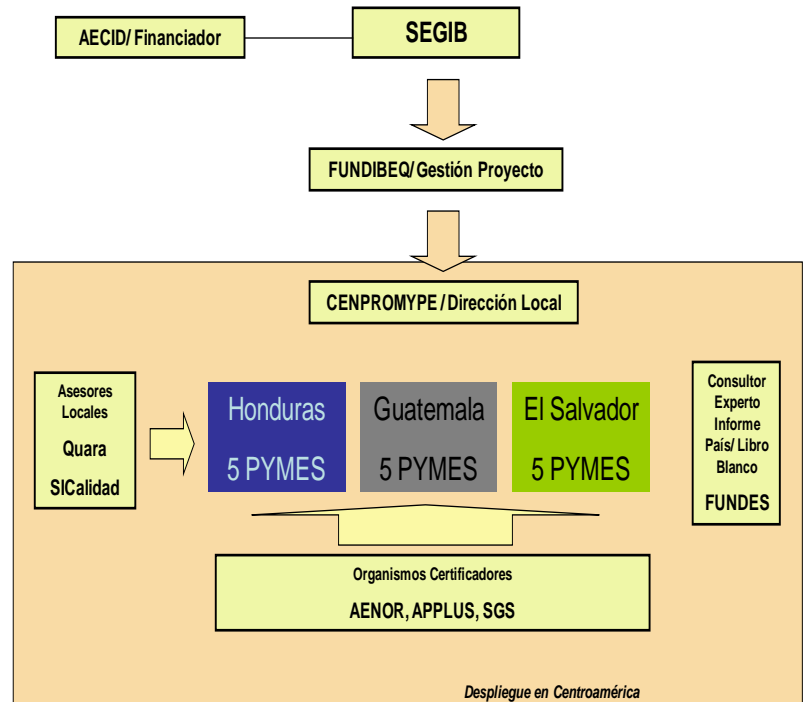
AECID/ Financiador

SEGIB

FUNDIBEQ/ Gestión Proyecto

CENPROMYPE / Dirección Local

Asesores Locales
Quara
SICalidad

Honduras
5 PYMES

Guatemala
5 PYMES

El Salvador
5 PYMES

Consultor Experto Informe País/ Libro Blanco
FUNDES

Organismos Certificadores
AENOR, APPLUS, SGS

Despliegue en Centroamérica